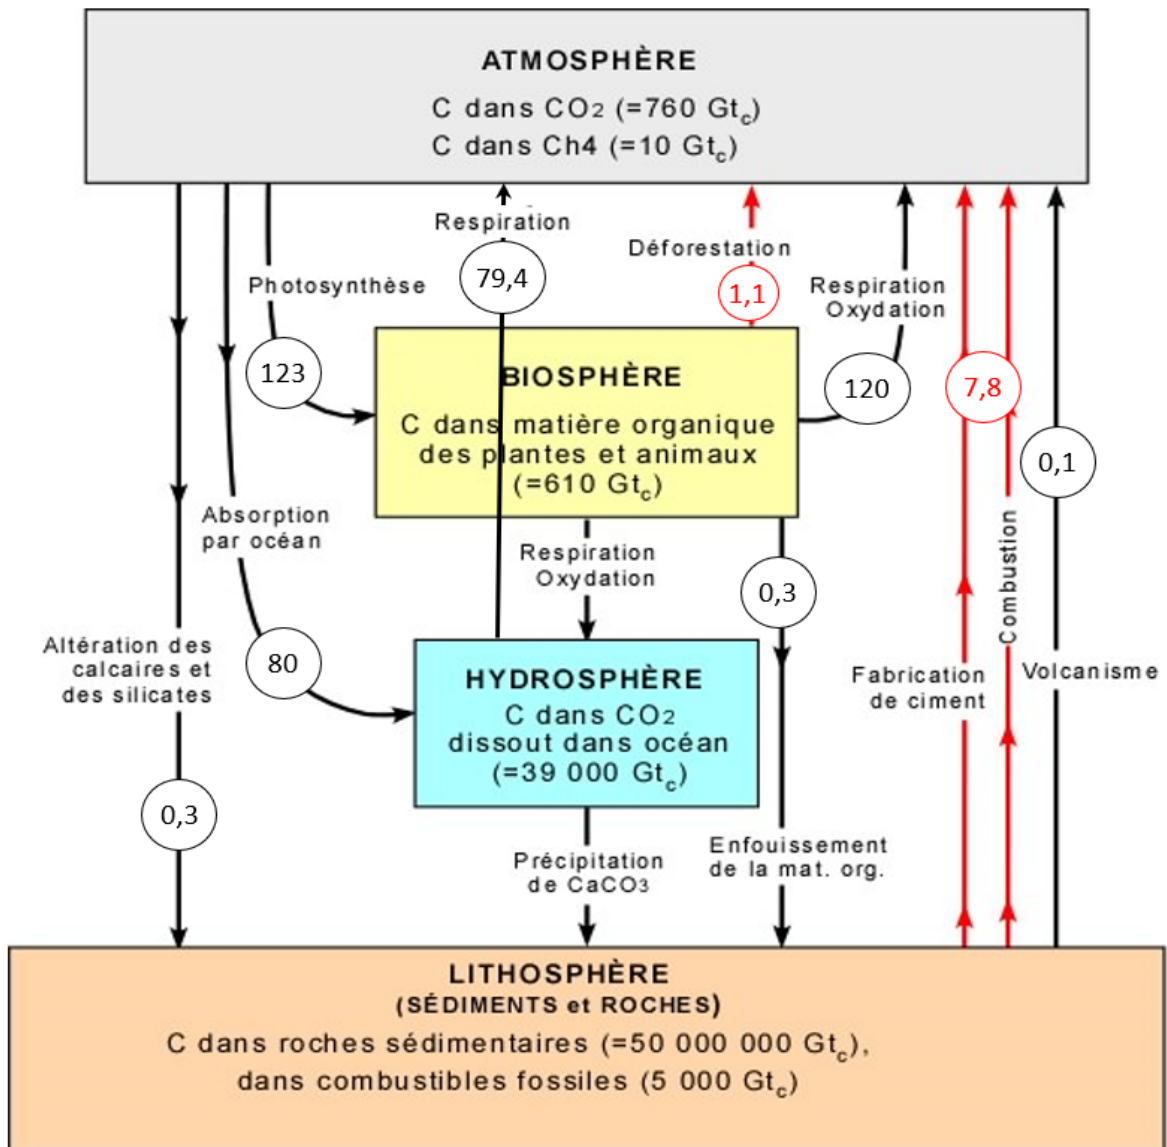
ATMOSPHÈRE
C dans $CO_2$ (=760 $Gt_c$)
C dans Ch4 (=10 $Gt_c$)

Respiration
79,4
Déforestation
1,1
Photosynthèse
123
Respiration Oxydation
120
7,8
0,1

BIOSPHÈRE
C dans matière organique des plantes et animaux
(=610 $Gt_c$)

Absorption par océan
80
Respiration Oxydation
0,3
Combustion
Altération des calcaires et des silicates
Fabrication de ciment
Volcanisme

HYDROSPHÈRE
C dans $CO_2$ dissout dans océan
(=39 000 $Gt_c$)

0,3
Précipitation de $CaCO_3$
Enfouissement de la mat. org.

LITHOSPHÈRE
(SÉDIMENTS et ROCHES)
C dans roches sédimentaires (=50 000 000 $Gt_c$), dans combustibles fossiles (5 000 $Gt_c$)